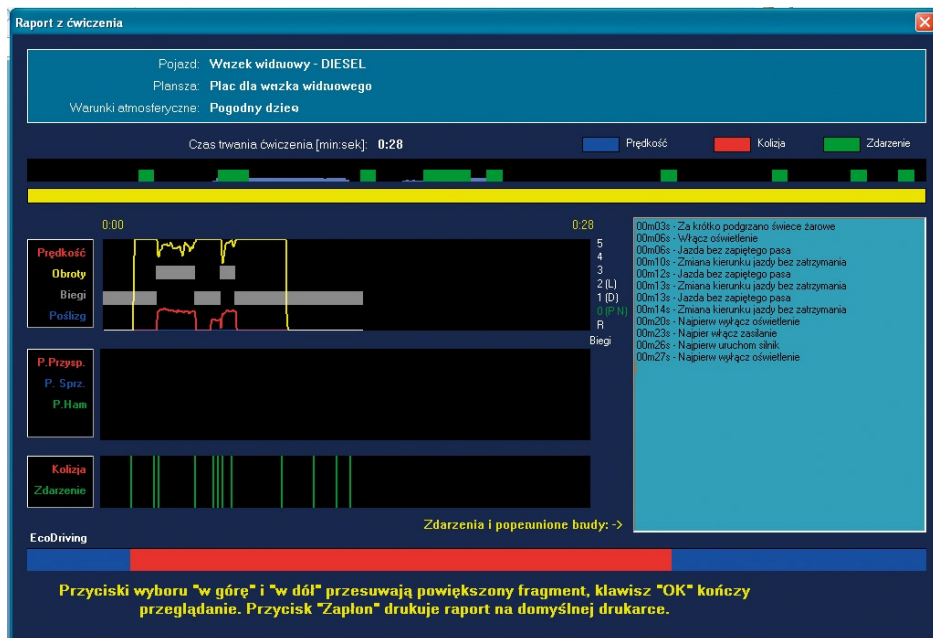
Raport z ćwiczenia

Pojazd: Wozek widlowy - DIESEL
Plansza: Plac dla wozka widlowego
Warunki atmosferyczne: Pogodny dzien

Czas trwania ćwiczenia [min:sek]: 0:28

Prędkość
Kolizja
Zdarzenie

0:00
0:28

Prędkość
Obroty
Biegi
Poślizg

5
4
3
2 (L)
1 (D)
0 (P N)
R
Biegi

P.Przysp.
P. Sprz.
P.Ham

Kolizja
Zdarzenie

00m03s - Za krótko podgrzano świece żarowe
00m06s - Włącz oświetlenie
00m06s - Jazda bez zapiętego pasa
00m10s - Zmiana kierunku jazdy bez zatrzymania
00m12s - Jazda bez zapiętego pasa
00m13s - Zmiana kierunku jazdy bez zatrzymania
00m13s - Jazda bez zapiętego pasa
00m14s - Zmiana kierunku jazdy bez zatrzymania
00m20s - Najpierw wyłącz oświetlenie
00m23s - Najpier włącz zasilanie
00m26s - Najpierw uruchom silnik
00m27s - Najpierw wyłącz oświetlenie

Zdarzenia i popełnione błędy: ->

EcoDriving

Przyciski wyboru "w górę" i "w dół" przesuwają powiększony fragment, klawisz "OK" kończy przeglądanie. Przycisk "Zapłon" drukuje raport na domyślnej drukarce.